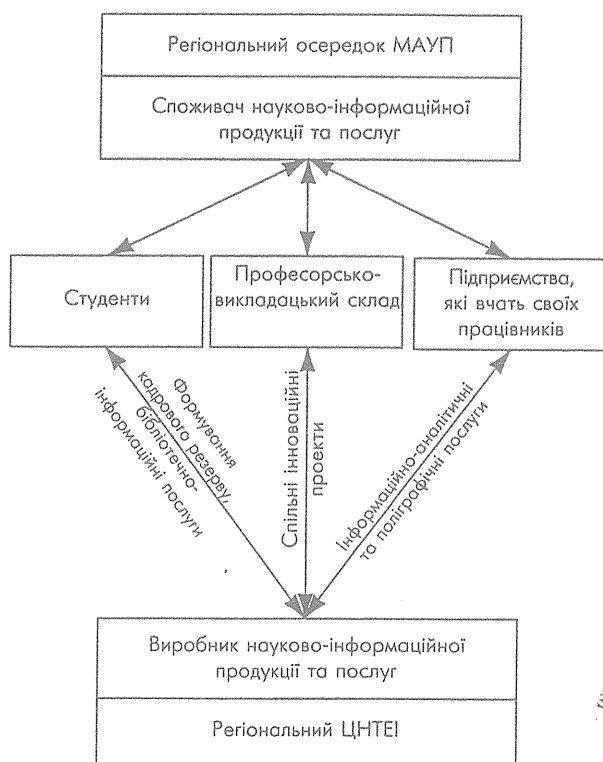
Регіональний осередок МАУП

Споживач науково-інформаційної продукції та послуг

Студенти

Професорсько-викладацький склад

Підприємства, які вчать своїх працівників

Формування кадрового резерву, бібліотечно-інформаційні послуги

Спільні інноваційні проекти

Інформаційно-аналітичні та поліграфічні послуги

Виробник науково-інформаційної продукції та послуг

Регіональний ЦНТЕІ